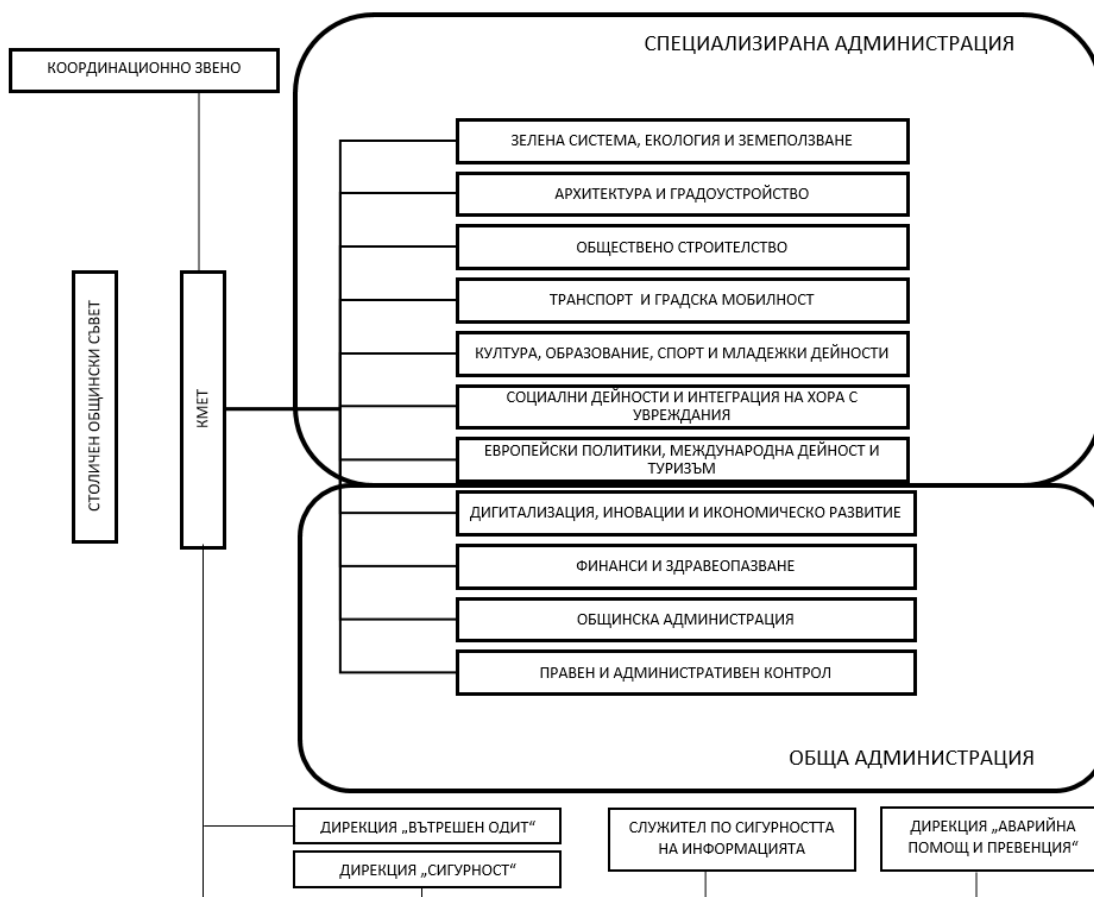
КООРДИНАЦИОННО ЗВЕНО

СПЕЦИАЛИЗИРАНА АДМИНИСТРАЦИЯ

СТОЛИЧЕН ОБЩИНСКИ СЪВЕТ

КМЕТ

ЗЕЛЕНА СИСТЕМА, ЕКОЛОГИЯ И ЗЕМЕПОЛЗВАНЕ

АРХИТЕКТУРА И ГРАДОУСТРОЙСТВО

ОБЩЕСТВЕНО СТРОИТЕЛСТВО

ТРАНСПОРТ И ГРАДСКА МОБИЛНОСТ

КУЛТУРА, ОБРАЗОВАНИЕ, СПОРТ И МЛАДЕЖКИ ДЕЙНОСТИ

СОЦИАЛНИ ДЕЙНОСТИ И ИНТЕГРАЦИЯ НА ХОРА С УВРЕЖДАНИЯ

ЕВРОПЕЙСКИ ПОЛИТИКИ, МЕЖДУНАРОДНА ДЕЙНОСТ И ТУРИЗЪМ

ДИГИТАЛИЗАЦИЯ, ИНОВАЦИИ И ИКОНОМИЧЕСКО РАЗВИТИЕ

ФИНАНСИ И ЗДРАВЕОПАЗВАНЕ

ОБЩИНСКА АДМИНИСТРАЦИЯ

ПРАВЕН И АДМИНИСТРАТИВЕН КОНТРОЛ

ОБЩА АДМИНИСТРАЦИЯ

ДИРЕКЦИЯ „ВЪТРЕШЕН ОДИТ“

ДИРЕКЦИЯ „СИГУРНОСТ“

СЛУЖИТЕЛ ПО СИГУРНОСТТА НА ИНФОРМАЦИЯТА

ДИРЕКЦИЯ „АВАРИЙНА ПОМОЩ И ПРЕВЕНЦИЯ“